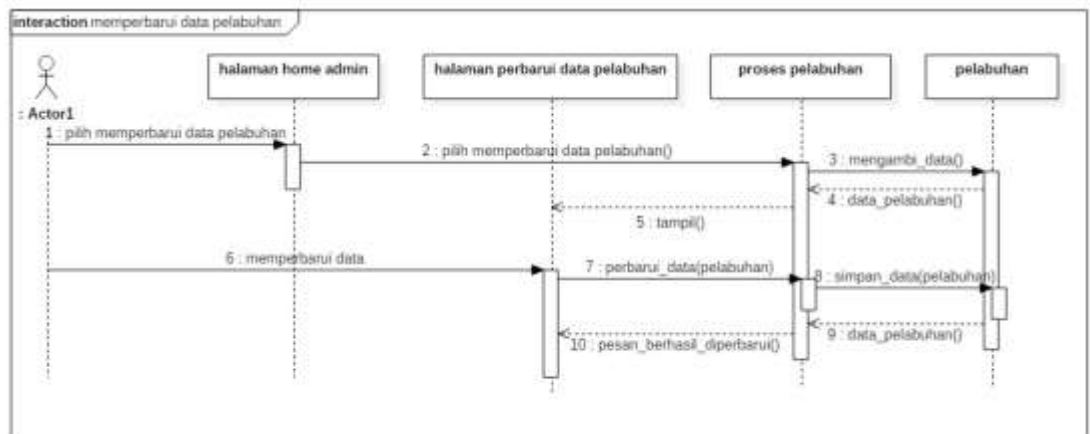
interaction memperbarui data pelabuhan

: Actor1

halaman home admin

halaman perbarui data pelabuhan

proses pelabuhan

pelabuhan

1 : pilih memperbarui data pelabuhan

2 : pilih memperbarui data pelabuhan()

3 : mengambi_data()

4 : data_pelabuhan()

5 : tampil()

6 : memperbarui data

7 : perbarui_data(pelabuhan)

8 : simpan_data(pelabuhan)

9 : data_pelabuhan()

10 : pesan_berhasil_diperbarui()